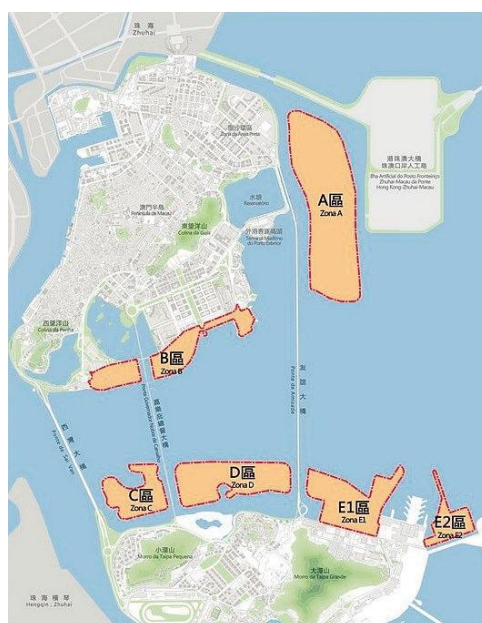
珠海
Zhuhai

港珠澳大橋
珠澳口岸人工島
Ilha Artificial do Posto Fronteiriço
Zhuhai-Macau da Ponte
Hong Kong-Zhuhai-Macau

A區
Zona A

澳門半島
Península de Macau

東望洋山
Colina da Guia

水塘
Reservatório

外港客運碼頭
Terminal Marítimo do Porto Exterior

西望洋山
Colina da Penha

B區
Zona B

嘉樂庇總督大橋
Ponte Governador Nobre de Carvalho

友誼大橋
Ponte de Amizade

西灣大橋
Ponte de Sai Van

C區
Zona C

D區
Zona D

E1區
Zona E1

E2區
Zona E2

小潭山
Morro da Taipa Pequena

大潭山
Morro da Taipa Grande

珠海橫琴
Hengqin, Zhuhai